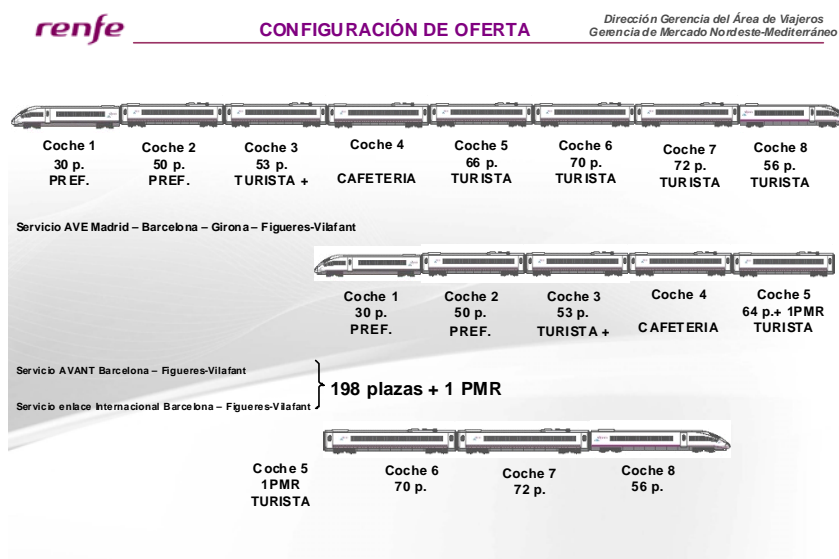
renfe

CONFIGURACIÓN DE OFERTA

Dirección Gerencia del Área de Viajeros
Gerencia de Mercado Nordeste-Mediterráneo

Coche 1
30 p.
PREF.

Coche 2
50 p.
PREF.

Coche 3
53 p.
TURISTA +

Coche 4
CAFETERIA

Coche 5
66 p.
TURISTA

Coche 6
70 p.
TURISTA

Coche 7
72 p.
TURISTA

Coche 8
56 p.
TURISTA

Servicio AVE Madrid – Barcelona – Girona – Figueres-Vilafant

Coche 1
30 p.
PREF.

Coche 2
50 p.
PREF.

Coche 3
53 p.
TURISTA +

Coche 4
CAFETERIA

Coche 5
64 p.+ 1PMR
TURISTA

Servicio AVANT Barcelona – Figueres-Vilafant

Servicio enlace Internacional Barcelona – Figueres-Vilafant

198 plazas + 1 PMR

Coche 5
1PMR
TURISTA

Coche 6
70 p.

Coche 7
72 p.

Coche 8
56 p.